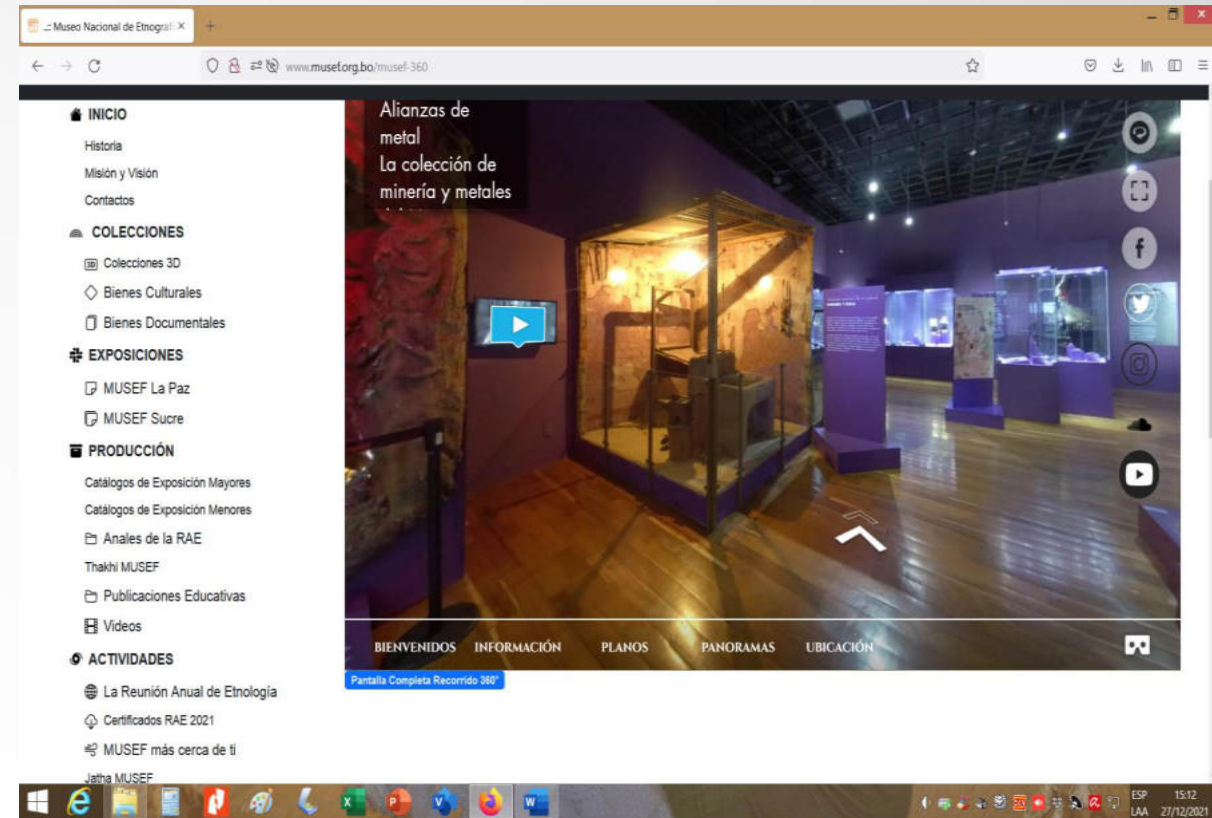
.:: Museo Nacional de Etnograf ×

www.musef.org.bo/musef-360

INICIO
Historia
Misión y Visión
Contactos
COLECCIONES
Colecciones 3D
Bienes Culturales
Bienes Documentales
EXPOSICIONES
MUSEF La Paz
MUSEF Sucre
PRODUCCIÓN
Catálogos de Exposición Mayores
Catálogos de Exposición Menores
Anales de la RAE
Thakhi MUSEF
Publicaciones Educativas
Videos
ACTIVIDADES
La Reunión Anual de Etnología
Certificados RAE 2021
MUSEF más cerca de ti
Jatha MUSEF

Alianzas de metal
La colección de minería y metales

BIENVENIDOS INFORMACIÓN PLANOS PANORAMAS UBICACIÓN

Pantalla Completa Recorrido 360°

ESP LAA 15:12 27/12/2021